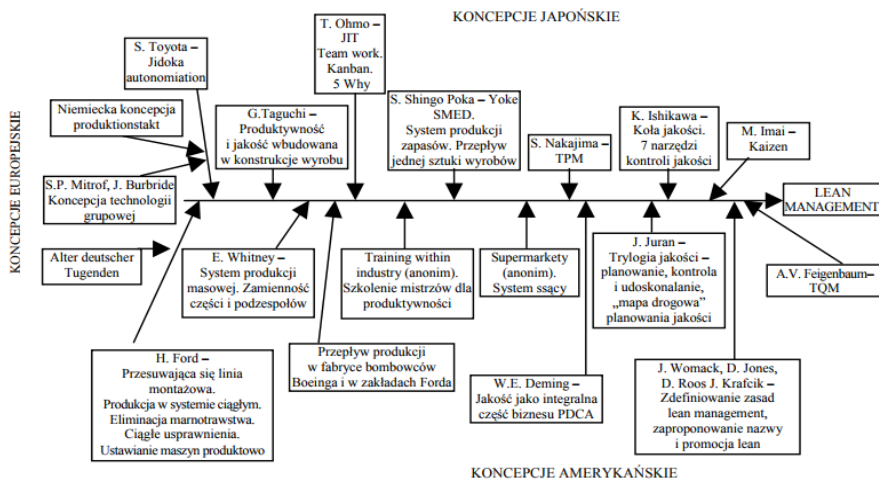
KONCEPCJE JAPOŃSKIE

KONCEPCJE EUROPEJSKIE

S. Toyota – Jidoka autonomiation

T. Ohmo – JIT Team work. Kanban. 5 Why

Niemiecka koncepcja produktionstakt

G.Taguchi – Produktywność i jakość wbudowana w konstrukcje wyrobu

S. Shingo Poka – Yoke SMED. System produkcji zapasów. Przepływ jednej sztuki wyrobów

S. Nakajima – TPM

K. Ishikawa – Koła jakości. 7 narzędzi kontroli jakości

M. Imai – Kaizen

S.P. Mitrof, J. Burbride Koncepcja technologii grupowej

LEAN MANAGEMENT

Alter deutscher Tugenden

E. Whitney – System produkcji masowej. Zamienność części i podzespołów

Training within industry (anonim). Szkolenie mistrzów dla produktywności

Supermarkety (anonim). System ssący

J. Juran – Trylogia jakości – planowanie, kontrola i udoskonalanie, „mapa drogowa" planowania jakości

A.V. Feigenbaum – TQM

H. Ford – Przesuwająca się linia montażowa. Produkcja w systemie ciągłym. Eliminacja marnotrawstwa. Ciągłe usprawnienia. Ustawianie maszyn produktowo

Przepływ produkcji w fabryce bombowców Boeinga i w zakładach Forda

W.E. Deming – Jakość jako integralna część biznesu PDCA

J. Womack, D. Jones, D. Roos J. Krafcik – Zdefiniowanie zasad lean management, zaproponowanie nazwy i promocja lean

KONCEPCJE AMERYKAŃSKIE